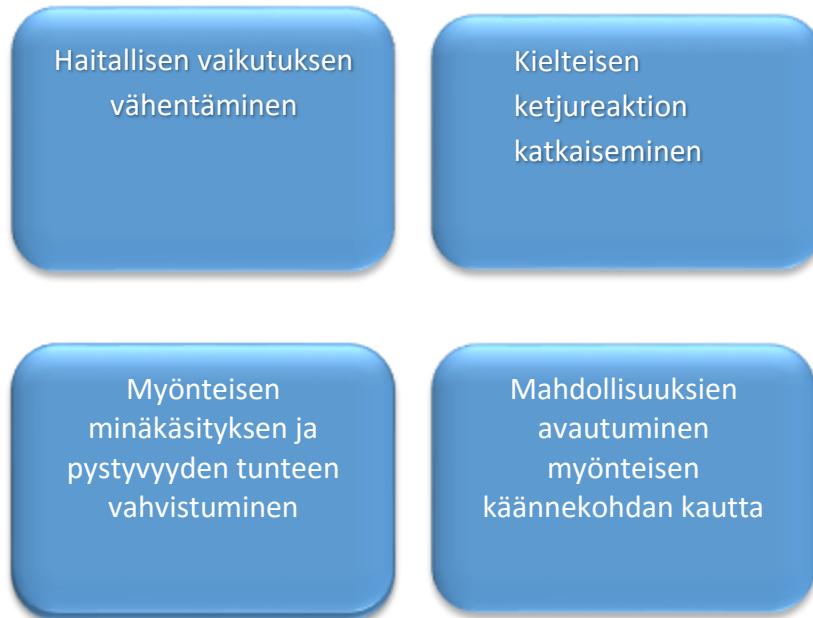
Haitallisen vaikutuksen vähentäminen

Kielteisen ketjureaktion katkaiseminen

Myönteisen minäkäsityksen ja pystyvyyden tunteen vahvistuminen

Mahdollisuuksien avautuminen myönteisen käännekohdan kautta